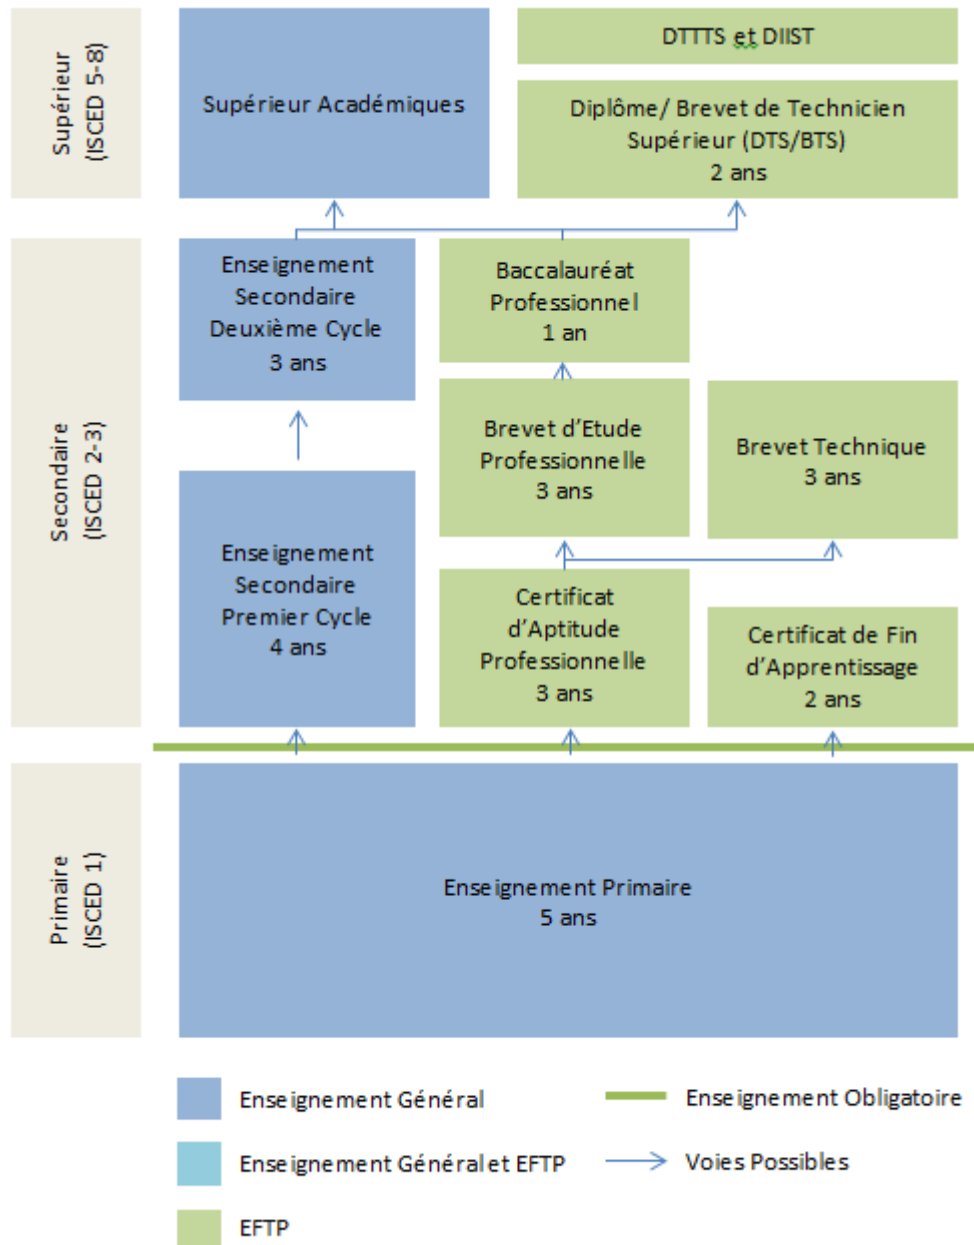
Supérieur (ISCED 5-8)

Supérieur Académiques

DTTTS et DIIST

Diplôme/ Brevet de Technicien Supérieur (DTS/BTS) 2 ans

Secondaire (ISCED 2-3)

Enseignement Secondaire Deuxième Cycle 3 ans

Baccalauréat Professionnel 1 an

Brevet d'Etude Professionnelle 3 ans

Brevet Technique 3 ans

Enseignement Secondaire Premier Cycle 4 ans

Certificat d'Aptitude Professionnelle 3 ans

Certificat de Fin d'Apprentissage 2 ans

Primaire (ISCED 1)

Enseignement Primaire 5 ans

Enseignement Général

Enseignement Obligatoire

Enseignement Général et EFTP

Voies Possibles

EFTP